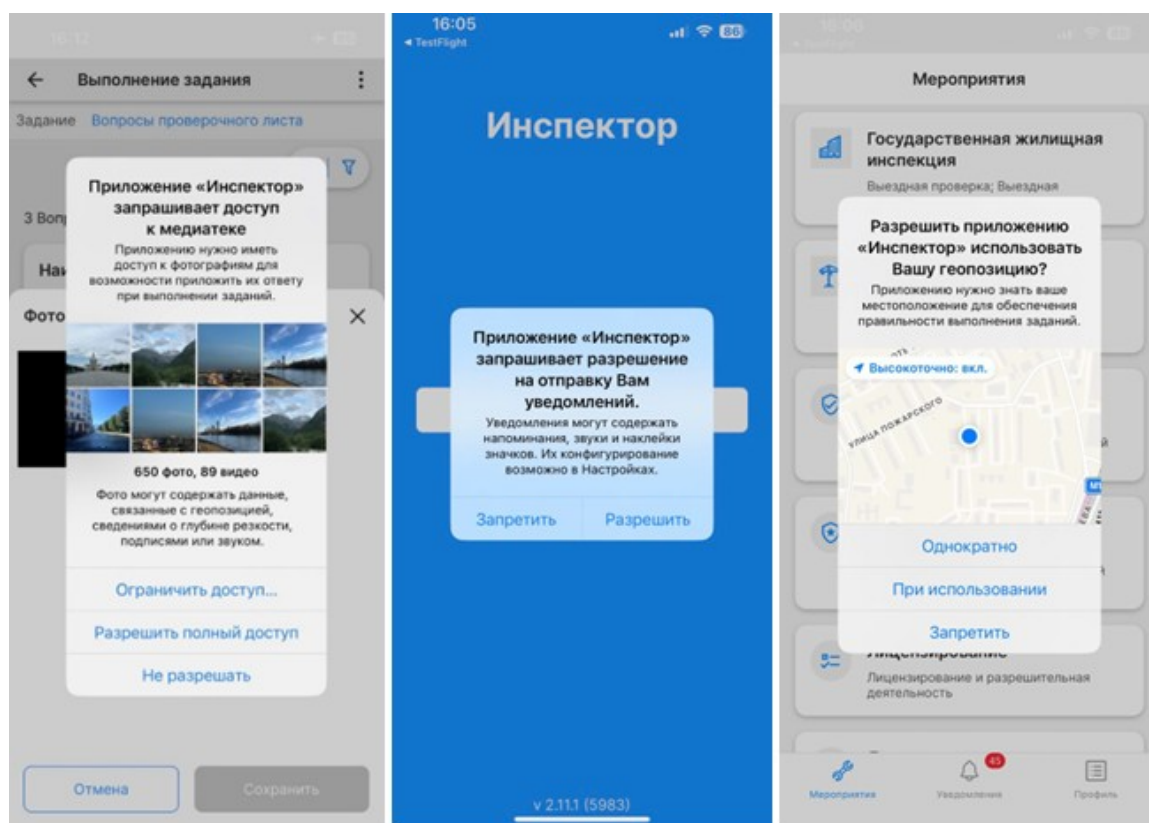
16:12

Выполнение задания

Задание Вопросы проверочного листа

3 Вопр

Наи

Фото

Приложение «Инспектор» запрашивает доступ к медиатеке

Приложению нужно иметь доступ к фотографиям для возможности приложить их ответу при выполнении заданий.

650 фото, 89 видео

Фото могут содержать данные, связанные с геопозицией, сведениями о глубине резкости, подписями или звуком.

Ограничить доступ...

Разрешить полный доступ

Не разрешать

Отмена

Сохранить

16:05
◂ TestFlight
86

Инспектор

Приложение «Инспектор» запрашивает разрешение на отправку Вам уведомлений.

Уведомления могут содержать напоминания, звуки и наклейки значков. Их конфигурирование возможно в Настройках.

Запретить

Разрешить

v 2.11.1 (5983)

16:00

Мероприятия

Государственная жилищная инспекция

Выездная проверка; Выездная

Разрешить приложению «Инспектор» использовать Вашу геопозицию?

Приложению нужно знать ваше местоположение для обеспечения правильности выполнения заданий.

Высокоточно: вкл.

улица Пожарского

Однократно

При использовании

Запретить

Лицензирование

Лицензирование и разрешительная деятельность

Мероприятия

45

Уведомления

Профиль